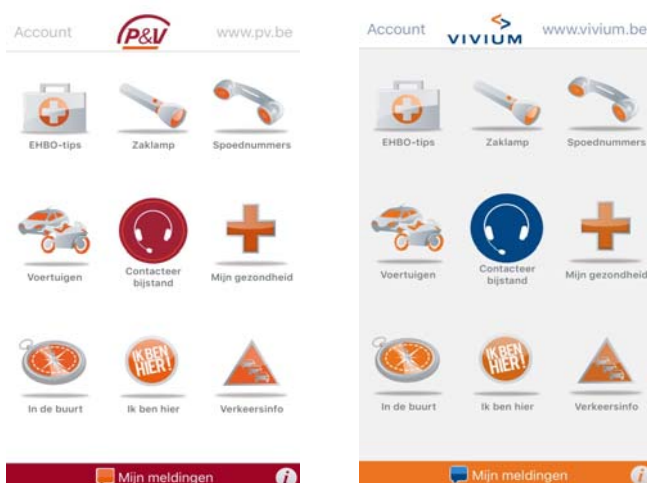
Account P&V www.pv.be

EHBO-tips
Zaklamp
Spoednummers

Voertuigen
Contacteer bijstand
Mijn gezondheid

In de buurt
IK BEN HIER!
Ik ben hier
Verkeersinfo

Mijn meldingen
i

Account VIVIUM www.vivium.be

EHBO-tips
Zaklamp
Spoednummers

Voertuigen
Contacteer bijstand
Mijn gezondheid

In de buurt
IK BEN HIER!
Ik ben hier
Verkeersinfo

Mijn meldingen
i